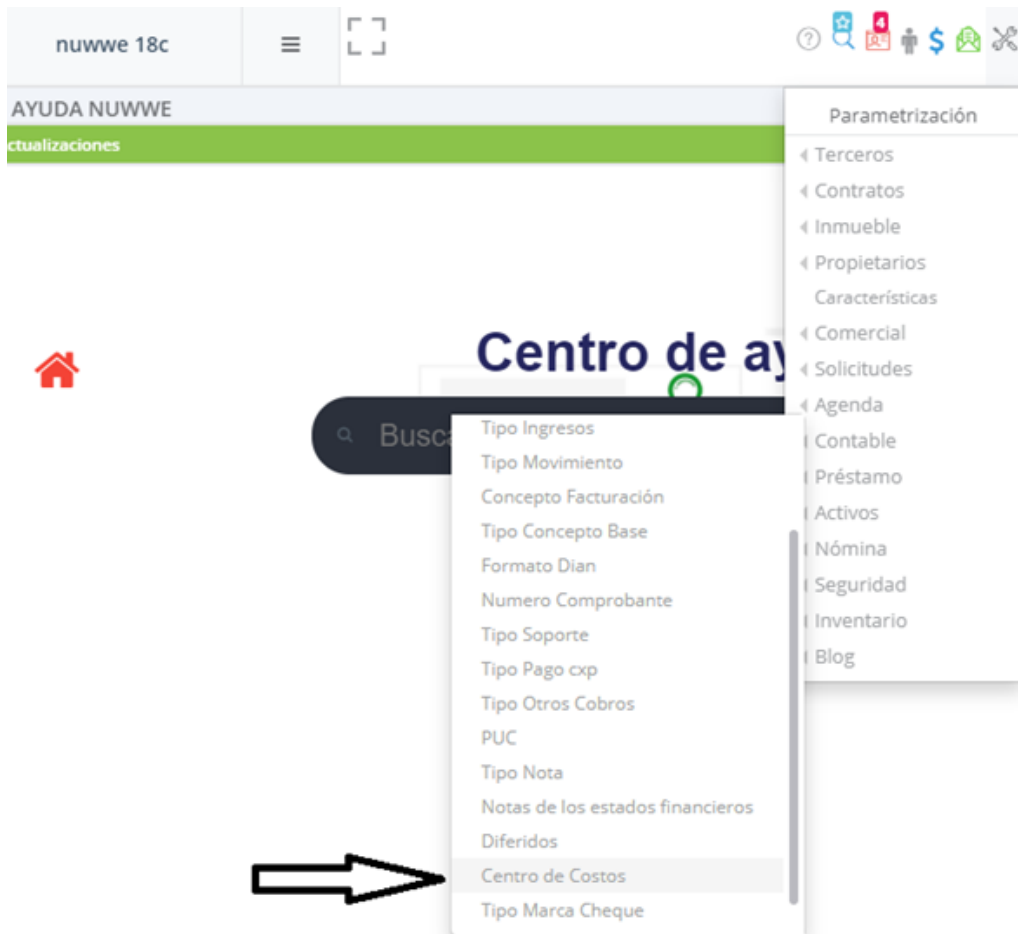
nuwwe 18c

≡

4

$

AYUDA NUWWE

ctualizaciones

Parametrización

Terceros
Contratos
Inmueble
Propietarios
Características
Comercial
Solicitudes
Agenda
Contable
Préstamo
Activos
Nómina
Seguridad
Inventario
Blog

Centro de ay

Busca

Tipo Ingresos
Tipo Movimiento
Concepto Facturación
Tipo Concepto Base
Formato Dian
Numero Comprobante
Tipo Soporte
Tipo Pago cxp
Tipo Otros Cobros
PUC
Tipo Nota
Notas de los estados financieros
Diferidos
Centro de Costos
Tipo Marca Cheque